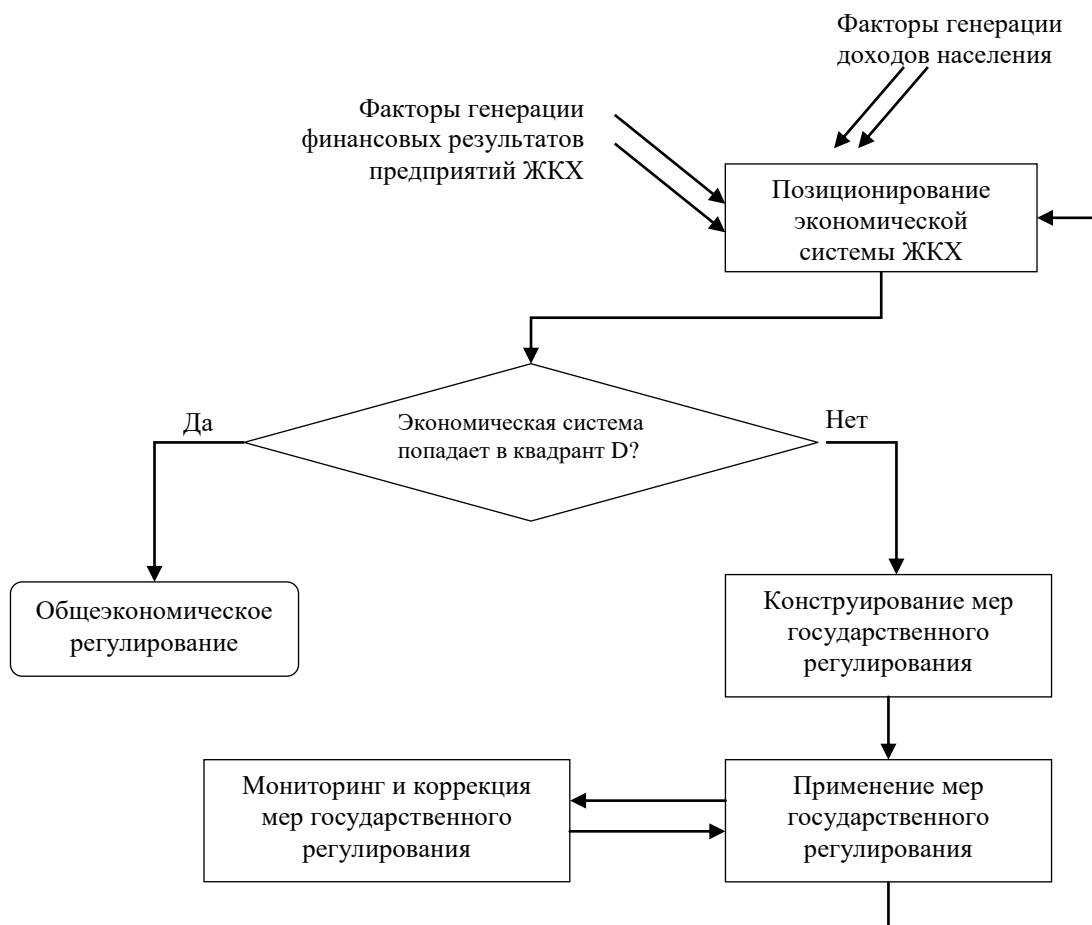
Факторы генерации доходов населения

Факторы генерации финансовых результатов предприятий ЖКХ

Позиционирование экономической системы ЖКХ

Экономическая система попадает в квадрант D?

Да

Нет

Общеэкономическое регулирование

Конструирование мер государственного регулирования

Мониторинг и коррекция мер государственного регулирования

Применение мер государственного регулирования